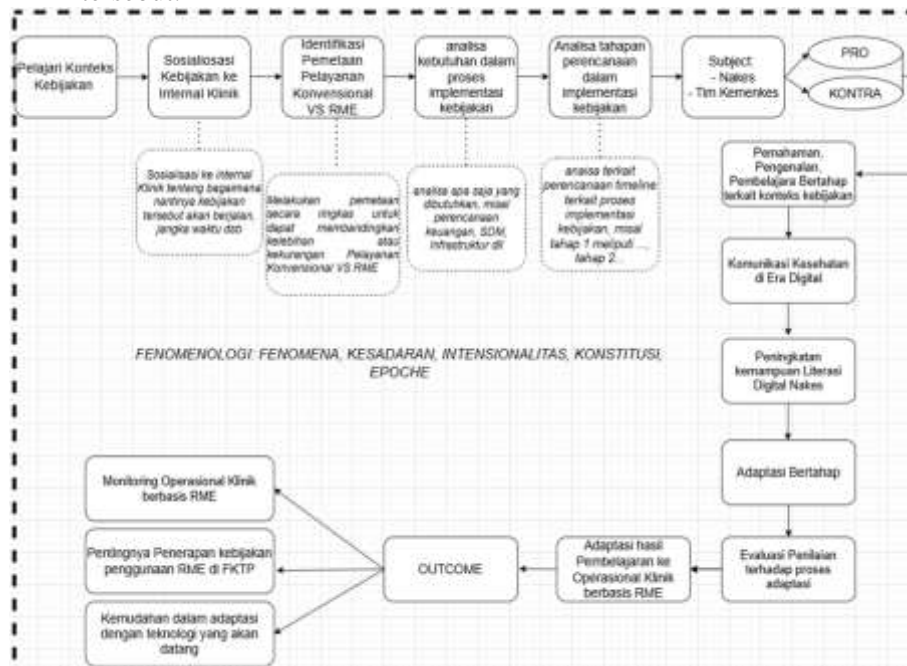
Pelajari Konteks Kebijakan

Sosialiosasi Kebijakan ke Internal Klinik

Identifikasi Pemetaan Pelayanan Konvensional VS RME

analisa kebutuhan dalam proses implementasi kebijakan

Analisa tahapan perencanaan dalam implementasi kebijakan

Subject:
- Nakes
- Tim Kemenkes

PRO

KONTRA

Sosialisasi ke internal Klinik tentang bagaimana nantinya kebijakan tersebut akan berjalan, jangka waktu dsb

Melakukan pemetaan secara ringkas untuk dapat membandingkan kelebihan atau kekurangan Pelayanan Konvensional VS RME

analisa apa saja yang dibutuhkan, misal perencanaan keuangan, SDM, Infrastruktur dll

analisa terkait perencanaan timeline terkait proses implementasi kebijakan, misal tahap 1 meliputi ..., tahap 2...

Pemahaman, Pengenalan, Pembelajara Bertahap terkait konteks kebijakan

Komunikasi Kesehatan di Era Digital

FENOMENOLOGI: FENOMENA, KESADARAN, INTENSIONALITAS, KONSTITUSI, EPOCHE

Peningkatan kemampuan Literasi Digital Nakes

Adaptasi Bertahap

Monitoring Operasional Klinik berbasis RME

Pentingnya Penerapan kebijakan penggunaan RME di FKTP

OUTCOME

Adaptasi hasil Pembelajaran ke Operasional Klinik berbasis RME

Evaluasi Penilaian terhadap proses adaptasi

Kemudahan dalam adaptasi dengan teknologi yang akan datang